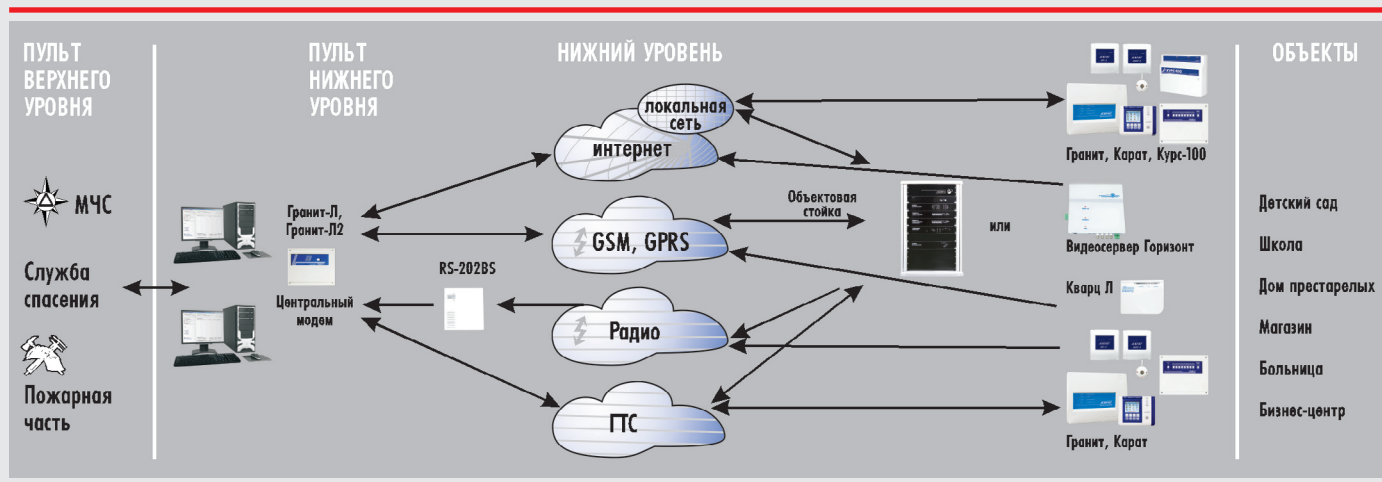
ПУЛЬТ ВЕРХНЕГО УРОВНЯ

МЧС

Служба спасения

Пожарная часть

ПУЛЬТ НИЖНЕГО УРОВНЯ

Гранит-Л, Гранит-Л2

Центральный модем

RS-202BS

НИЖНИЙ УРОВЕНЬ

локальная сеть

интернет

GSM, GPRS

Радио

ГТС

Объектовая стойка

или

Гранит, Карат, Курс-100

Видеосервер Горизонт

Кварц Л

Гранит, Карат

ОБЪЕКТЫ

Детский сад

Школа

Дом престарелых

Магазин

Больница

Бизнес-центр